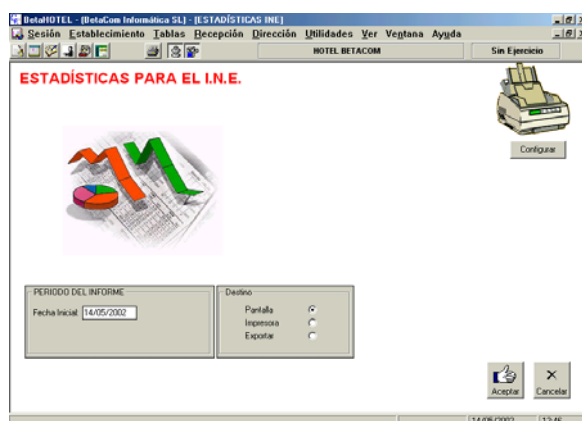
BetaHOTEL - [BetaCom Informática SL] - [ESTADÍSTICAS INE]

Sesión Establecimiento Tablas Recepción Dirección Utilidades Ver Ventana Ayuda

HOTEL BETACOM

Sin Ejercicio

ESTADÍSTICAS PARA EL I.N.E.

Configurar

PERIODO DEL INFORME

Fecha Inicial 14/05/2002

Destino

Pantalla

Impresora

Exportar

Aceptar

Cancelar

14/05/2002 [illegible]